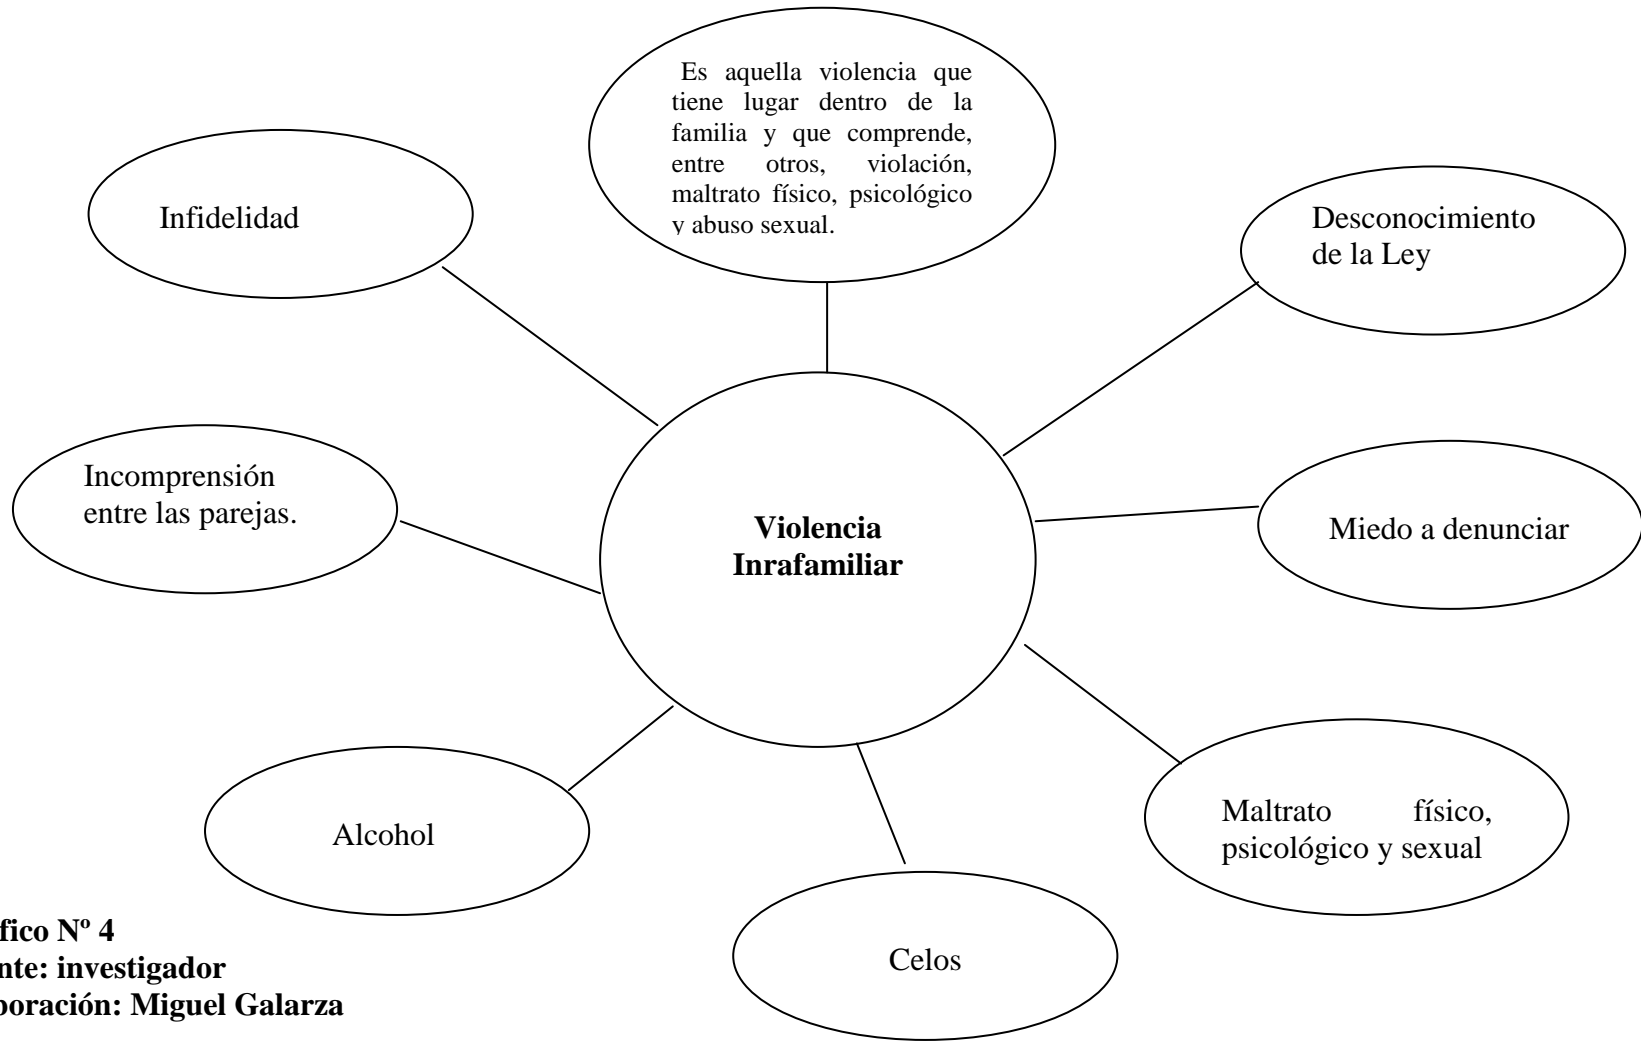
Es aquella violencia que tiene lugar dentro de la familia y que comprende, entre otros, violación, maltrato físico, psicológico y abuso sexual.

Infidelidad

Desconocimiento de la Ley

Incomprensión entre las parejas.

**Violencia Inrafamiliar**

Miedo a denunciar

Alcohol

Maltrato físico, psicológico y sexual

Celos

**fico Nº 4**
**nte: investigador**
**boración: Miguel Galarza**